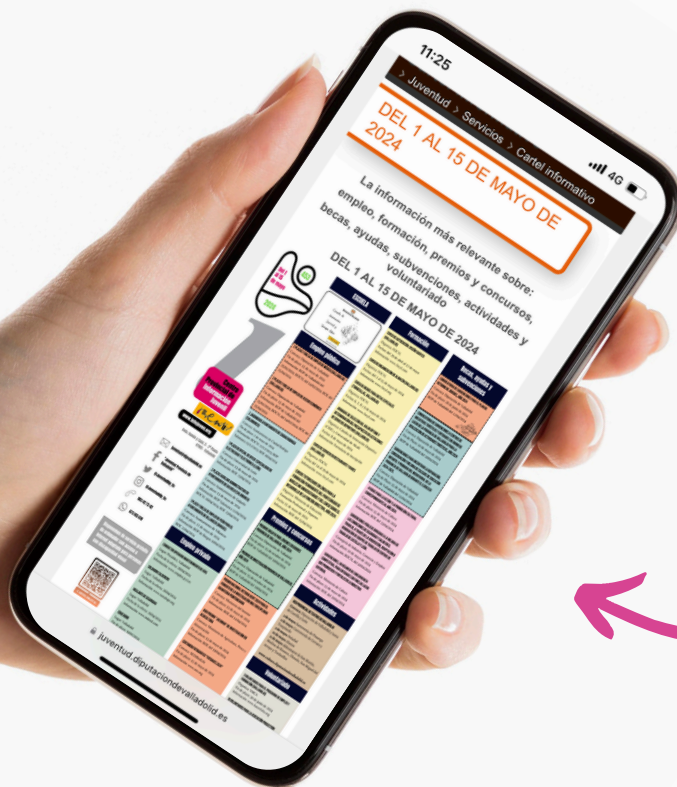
11:25

4G

› Juventud › Servicios › Cartel informativo

DEL 1 AL 15 DE MAYO DE 2024

La información más relevante sobre: empleo, formación, premios y concursos, becas, ayudas, subvenciones, actividades y voluntariado

DEL 1 AL 15 DE MAYO DE 2024

ESCUELA

Empleo público

Formación

Becas, ayudas y subvenciones

Empleo privado

Premios y concursos

Actividades

Voluntariado

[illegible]

juventud.diputaciondevalladolid.es